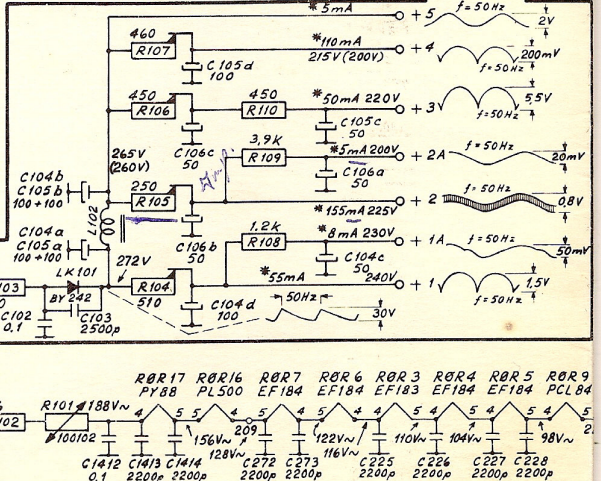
*5mA
+5
f = 50 Hz
2V
460
R107
C105d
100
*110mA
215V (200V)
+4
200mV
f = 50 Hz
450
R106
450
R110
*50mA 220V
C105c
50
+3
5,5V
265V
(260V)
C106c
50
3,9k
R109
*5mA 200V
C106a
50
+2A
f = 50 Hz
20mV
C104b
C105b
100+100
250
R105
f = 50 Hz
0,8V
*155mA 225V
+2
C104a
C105a
100+100
L102
C106b
50
1,2k
R108
*8mA 230V
C104c
50
+1A
f = 50 Hz
50mV
LK101
272V
BY242
103
R104
510
*55mA
240V
+1
1,5V
f = 50 Hz
C102
0,1
C103
2500p
C104d
100
50Hz
30V
RØR17
PY88
RØR16
PL500
RØR7
EF184
RØR6
EF184
RØR3
EF183
RØR4
EF184
RØR5
EF184
RØR9
PCL84
R101
188V~
02
100102
5
5
4
156V~
128V~
209
5
4
122V~
116V~
5
4
110V~
5
4
104V~
5
4
98V~
C1412
0,1
C1413
2200p
C1414
2200p
C272
2200p
C273
2200p
C225
2200p
C226
2200p
C227
2200p
C228
2200p